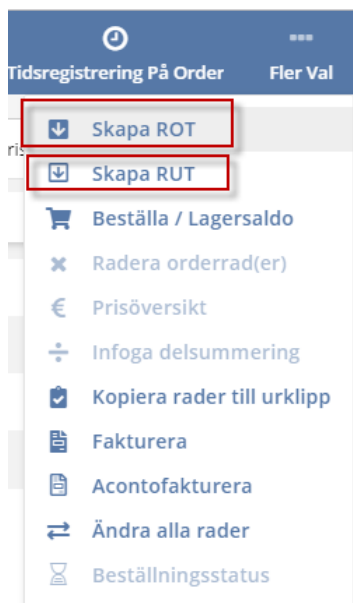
Tidsregistrering På Order

Fler Val

Skapa ROT

Skapa RUT

Beställa / Lagersaldo

Radera orderrad(er)

Prisöversikt

Infoga delsummering

Kopiera rader till urklipp

Fakturera

Acontofakturera

Ändra alla rader

Beställningsstatus